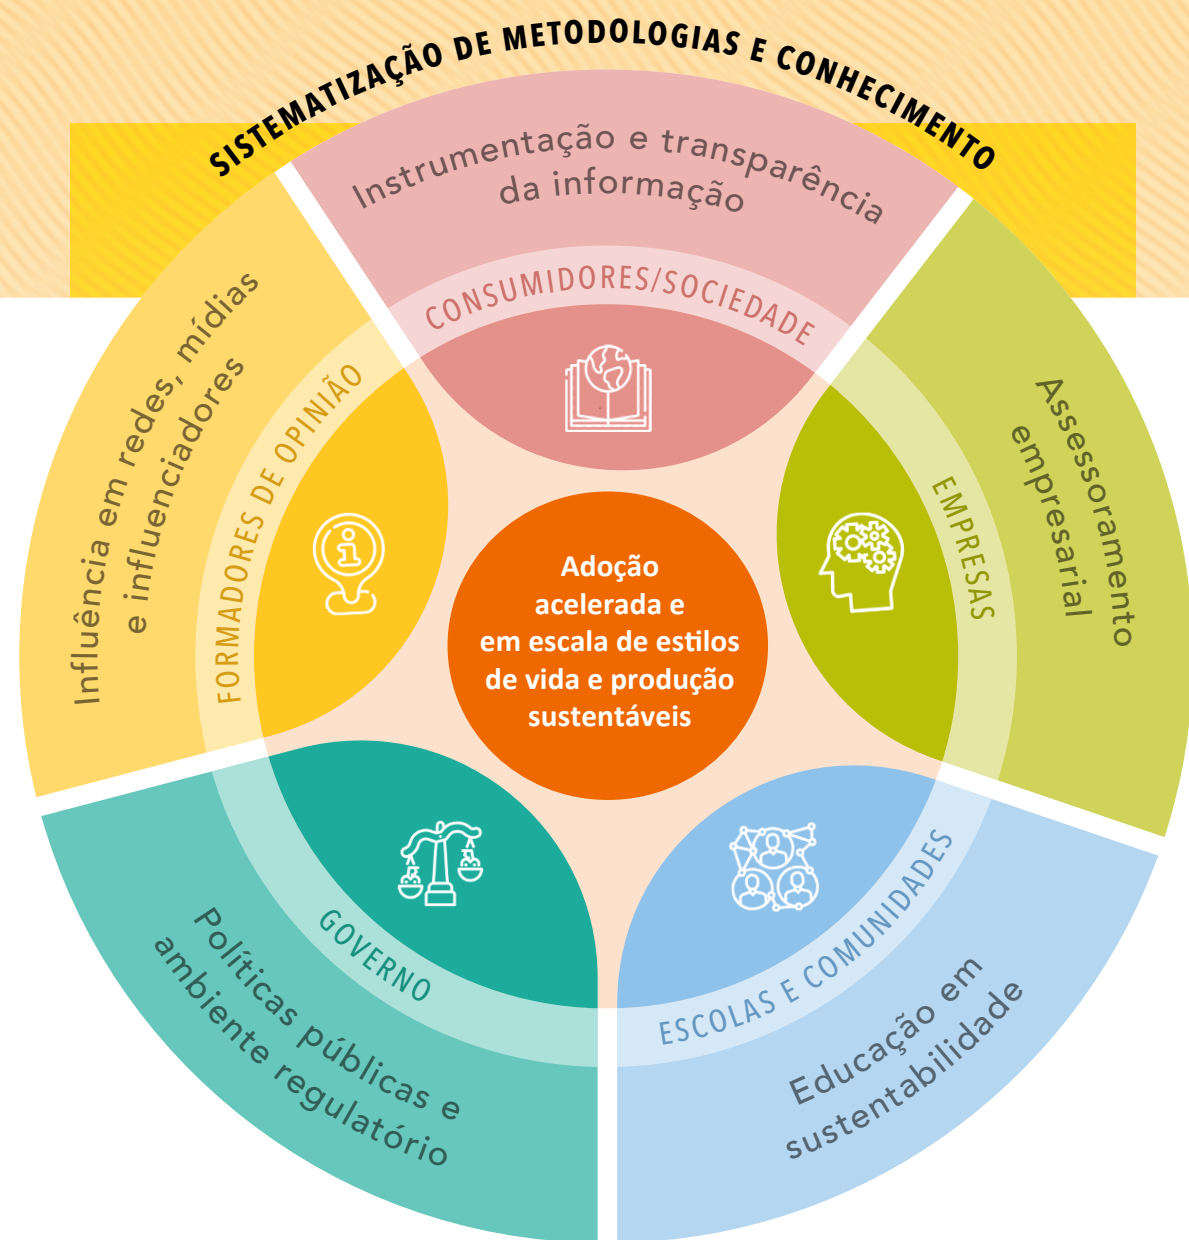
SISTEMATIZAÇÃO DE METODOLOGIAS E CONHECIMENTO

Instrumentação e transparência da informação

CONSUMIDORES/SOCIEDADE

Assessoramento empresarial

EMPRESAS

Educação em sustentabilidade

ESCOLAS E COMUNIDADES

Políticas públicas e ambiente regulatório

GOVERNO

Influência em redes, mídias e influenciadores

FORMADORES DE OPINIÃO

Adoção acelerada e em escala de estilos de vida e produção sustentáveis